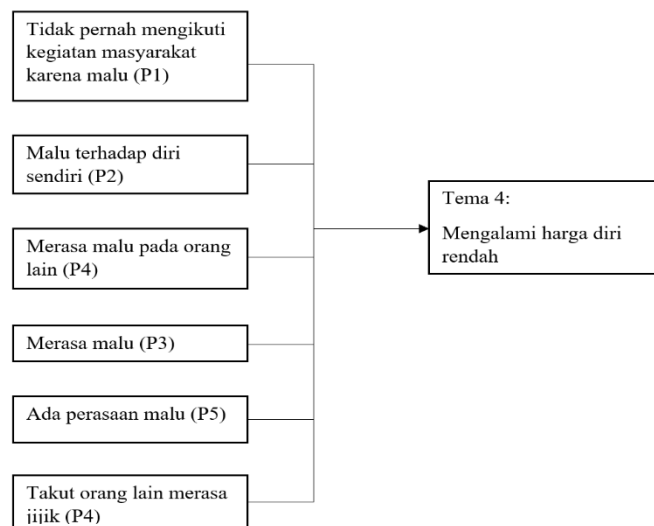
Tidak pernah mengikuti kegiatan masyarakat karena malu (P1)

Malu terhadap diri sendiri (P2)

Merasa malu pada orang lain (P4)

Merasa malu (P3)

Ada perasaan malu (P5)

Takut orang lain merasa jijik (P4)

Tema 4:

Mengalami harga diri rendah